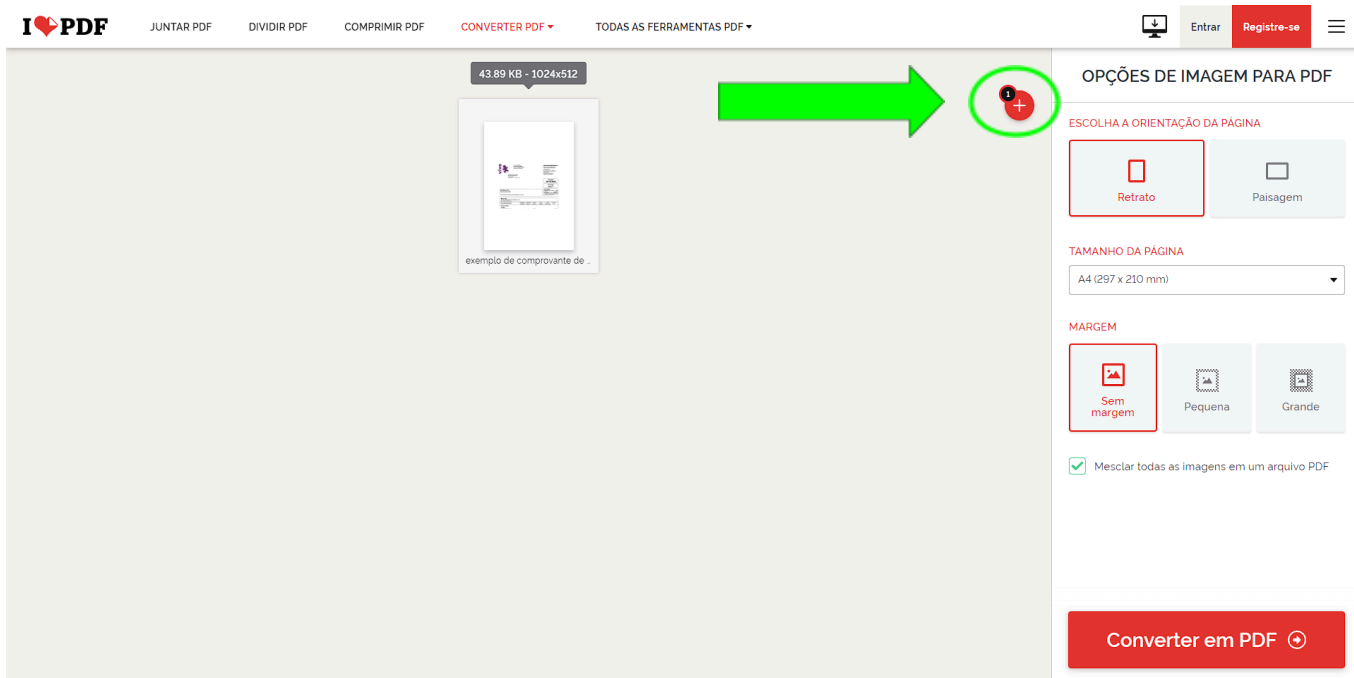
I❤PDF JUNTAR PDF DIVIDIR PDF COMPRIMIR PDF CONVERTER PDF ▾ TODAS AS FERRAMENTAS PDF ▾ Entrar Registre-se

43.89 KB - 1024x512

exemplo de comprovante de ...

1 +

OPÇÕES DE IMAGEM PARA PDF

ESCOLHA A ORIENTAÇÃO DA PÁGINA

Retrato

Paisagem

TAMANHO DA PÁGINA

A4 (297 x 210 mm)

MARGEM

Sem margem

Pequena

Grande

Mesclar todas as imagens em um arquivo PDF

Converter em PDF